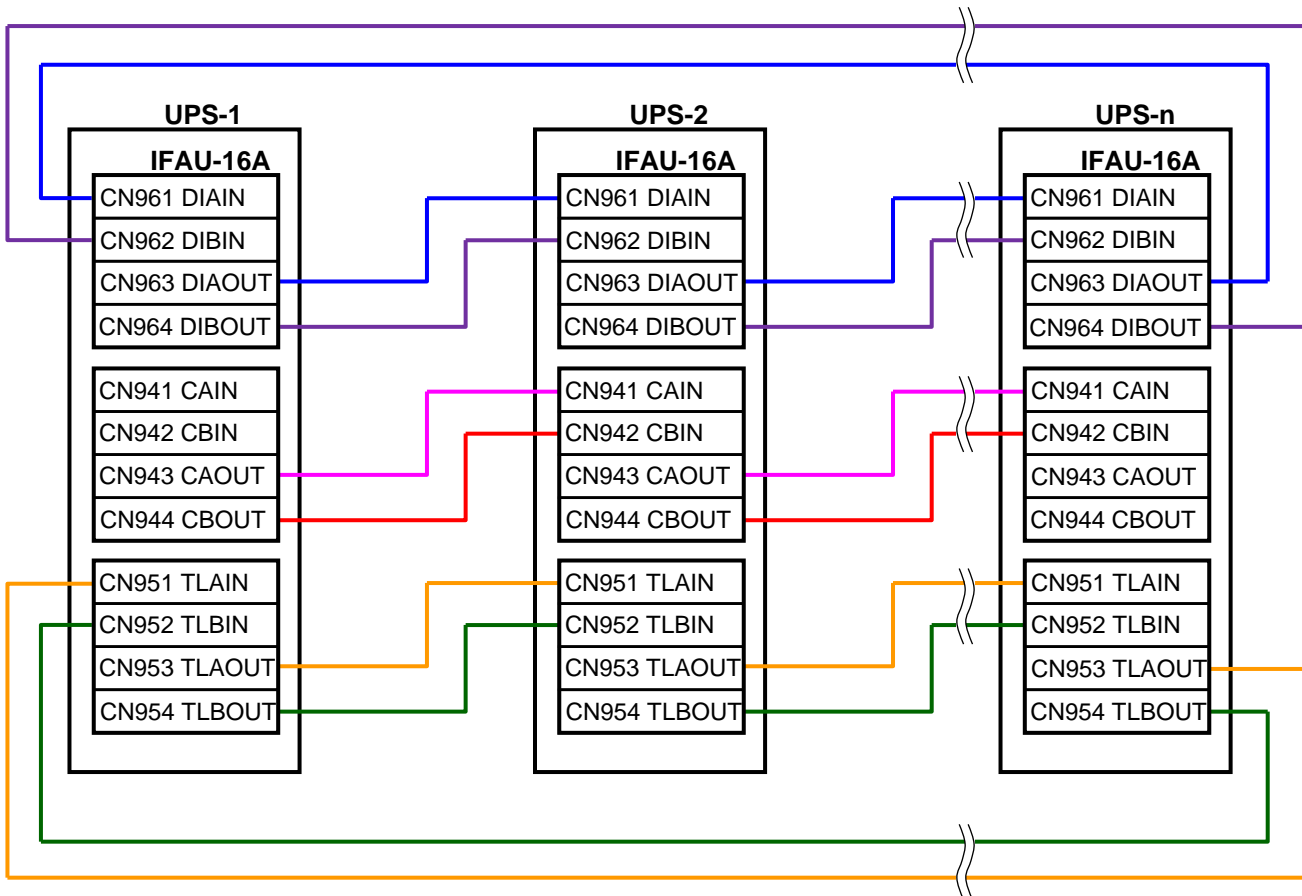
UPS-1
IFAU-16A
CN961 DIAIN
CN962 DIBIN
CN963 DIAOUT
CN964 DIBOUT
CN941 CAIN
CN942 CBIN
CN943 CAOUT
CN944 CBOUT
CN951 TLAIN
CN952 TLBIN
CN953 TLAOUT
CN954 TLBOUT

UPS-2
IFAU-16A
CN961 DIAIN
CN962 DIBIN
CN963 DIAOUT
CN964 DIBOUT
CN941 CAIN
CN942 CBIN
CN943 CAOUT
CN944 CBOUT
CN951 TLAIN
CN952 TLBIN
CN953 TLAOUT
CN954 TLBOUT

UPS-n
IFAU-16A
CN961 DIAIN
CN962 DIBIN
CN963 DIAOUT
CN964 DIBOUT
CN941 CAIN
CN942 CBIN
CN943 CAOUT
CN944 CBOUT
CN951 TLAIN
CN952 TLBIN
CN953 TLAOUT
CN954 TLBOUT